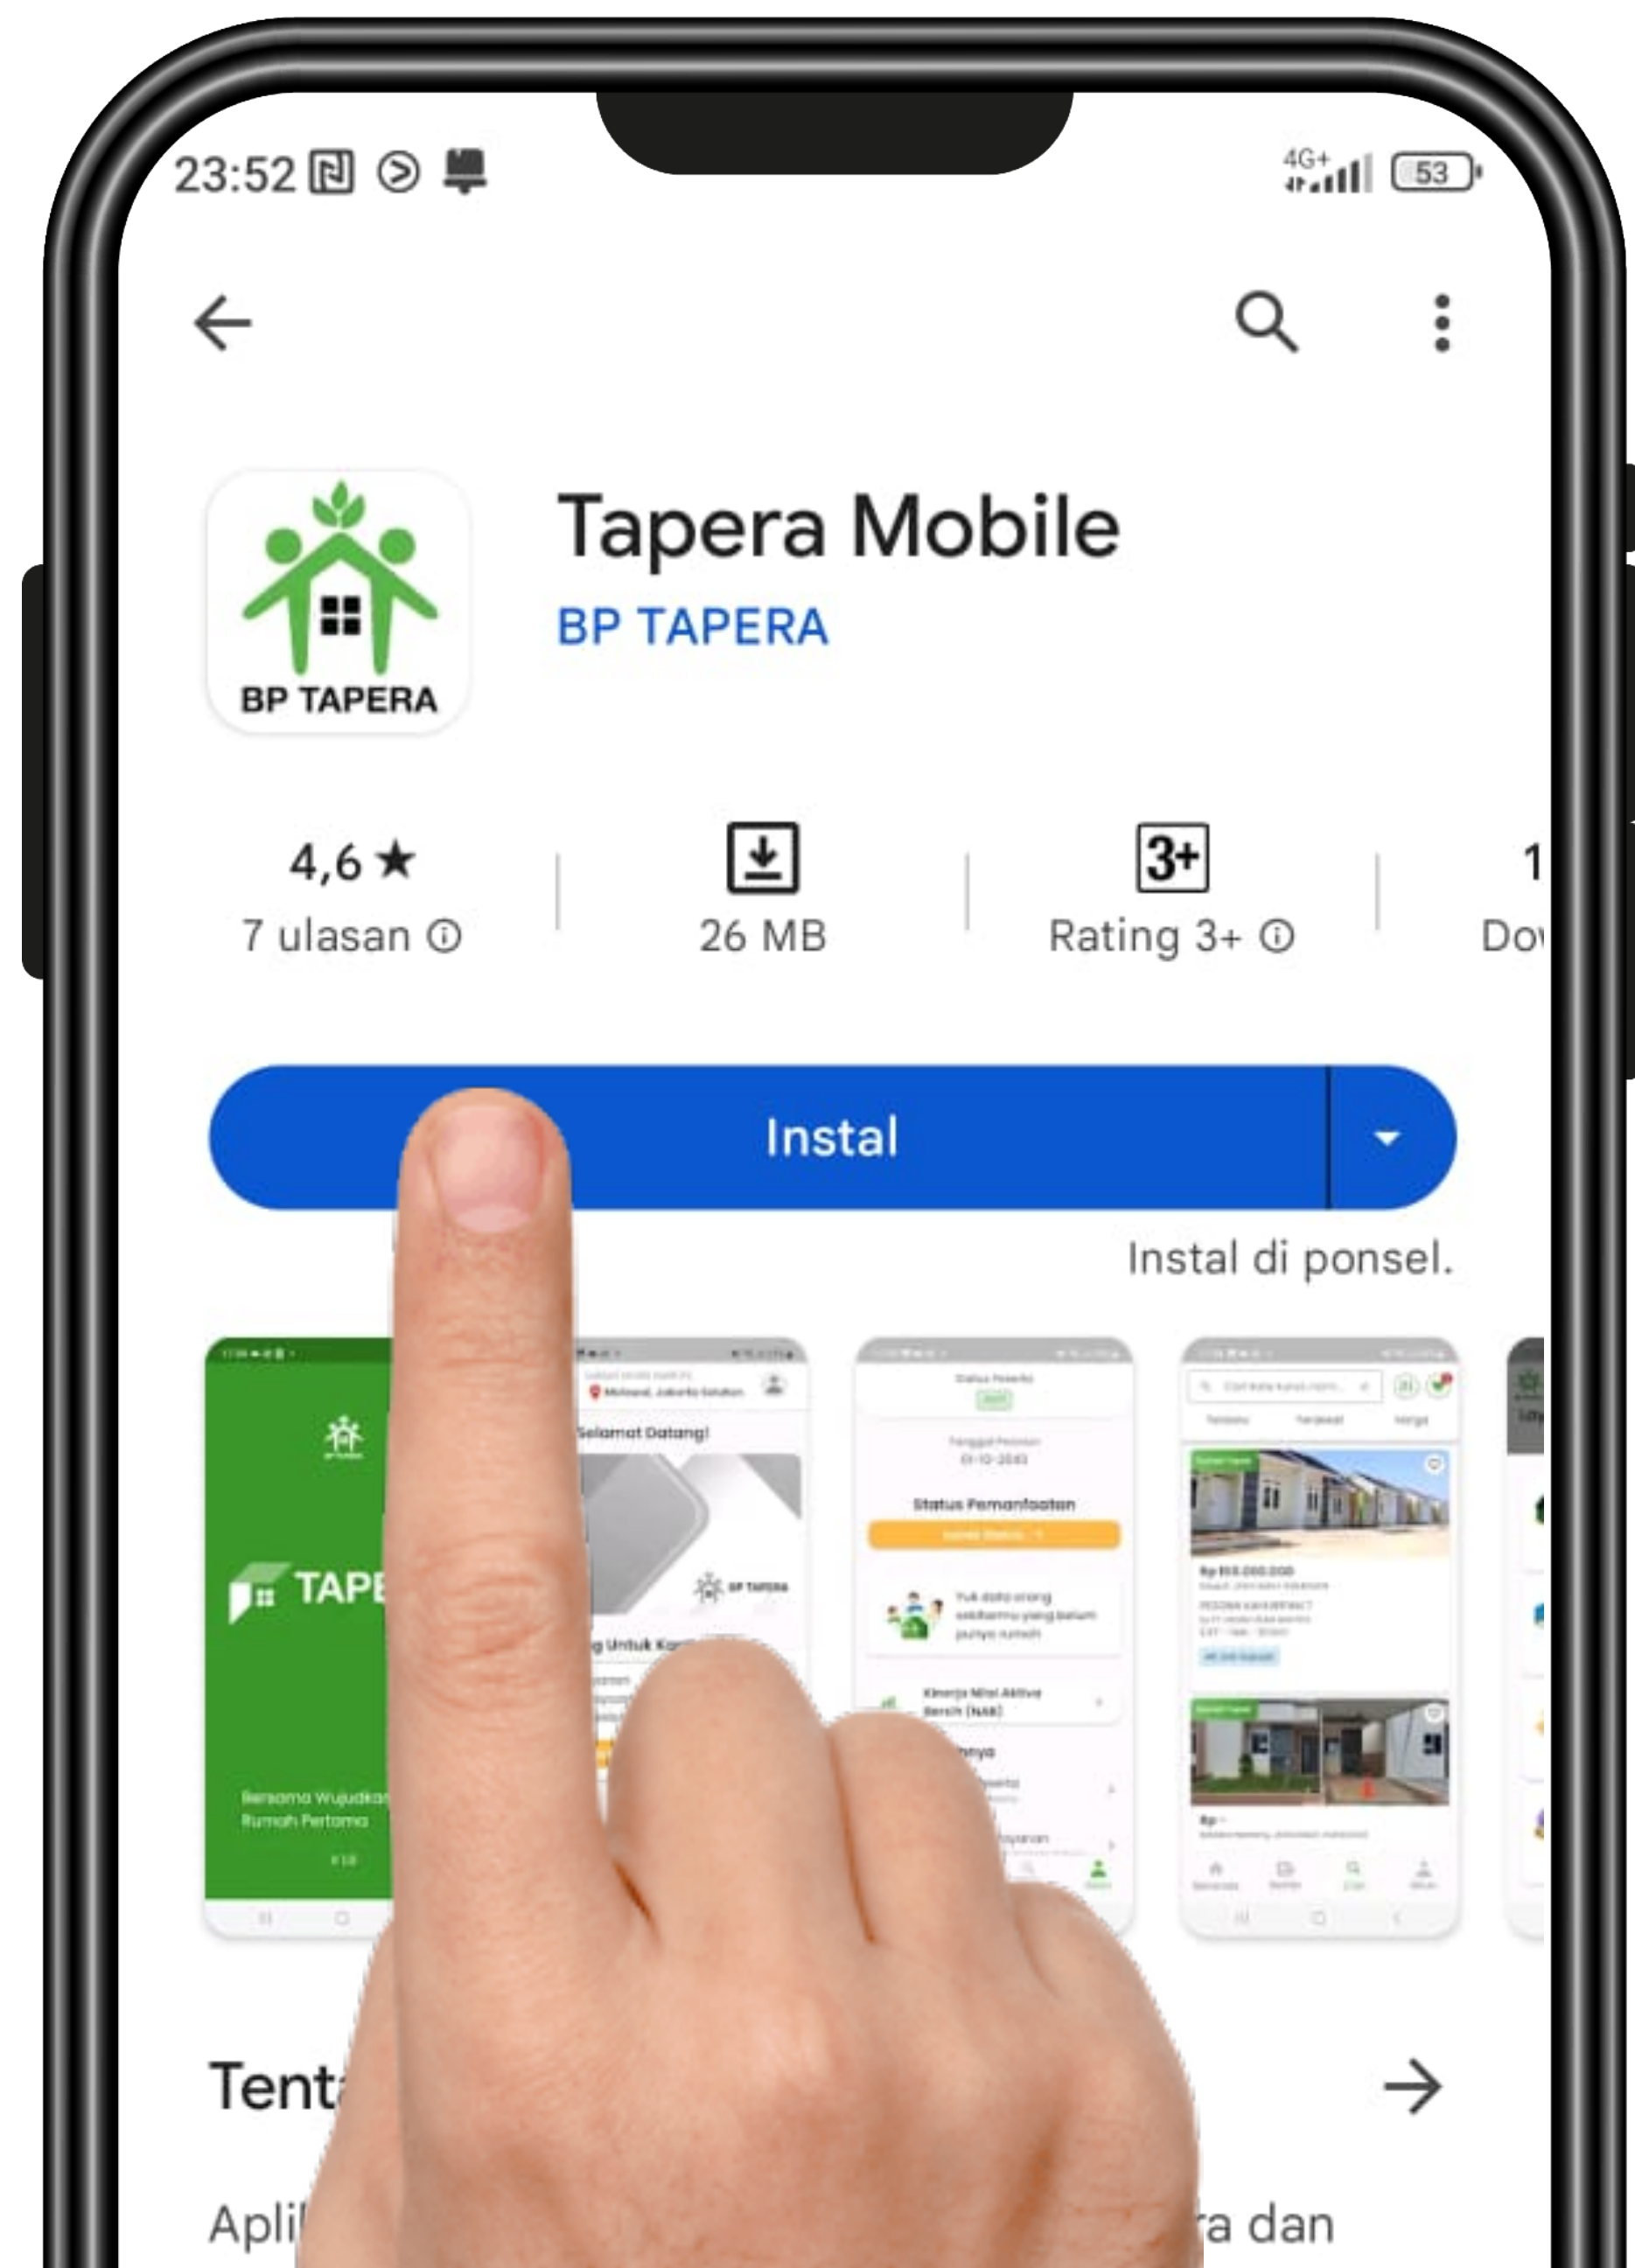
23:52

4G+ 53

BP TAPERA

Tapera Mobile

BP TAPERA

4,6 ★
7 ulasan ⓘ

26 MB

3+
Rating 3+ ⓘ

1
Do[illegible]

Instal

Instal di ponsel.

TAPE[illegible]

Bersama Wujudkan Rumah Pertama

Selamat Datang!

Status Pemanfaatan

Tent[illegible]

Apli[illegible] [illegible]ra dan